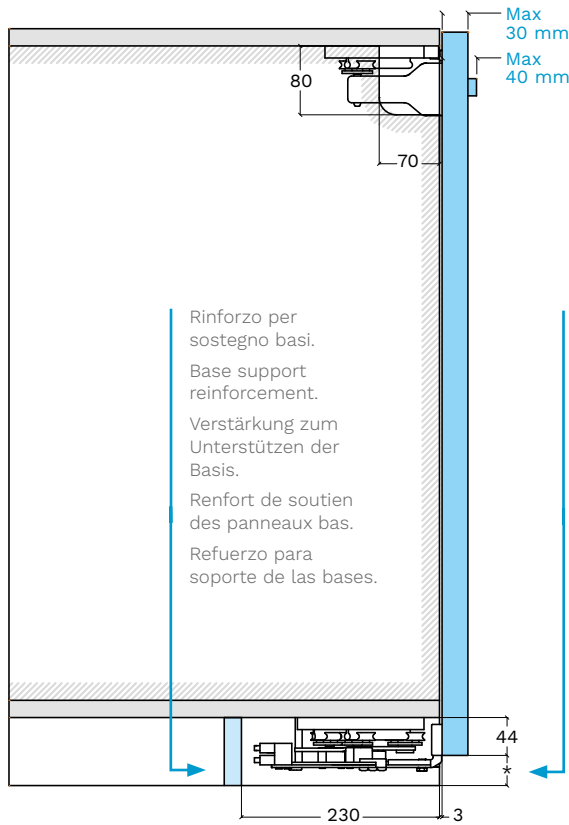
Max
30 mm

Max
40 mm

80

70

Rinforzo per sostegno basi.

Base support reinforcement.

Verstärkung zum Unterstützen der Basis.

Renfort de soutien des panneaux bas.

Refuerzo para soporte de las bases.

44

*

230

3